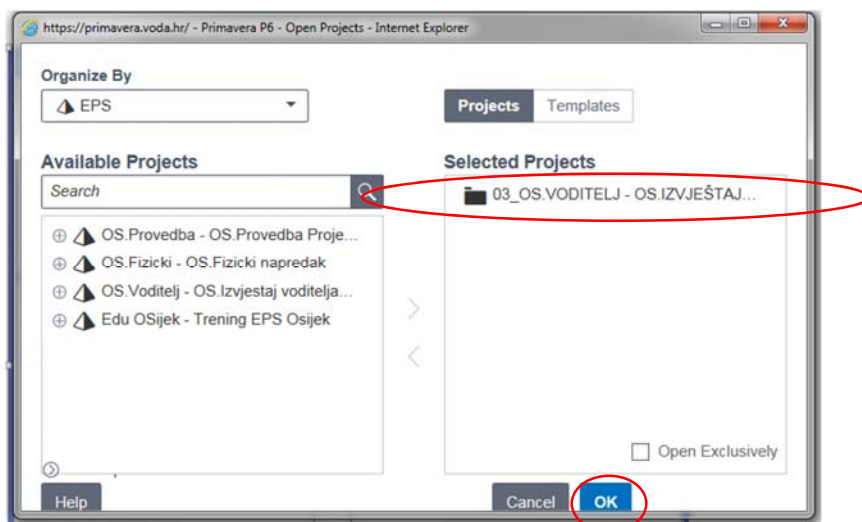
https://primavera.voda.hr/ - Primavera P6 - Open Projects - Internet Explorer

Organize By

EPS

Projects Templates

Available Projects

Search

OS.Provedba - OS.Provedba Proje...
OS.Fizicki - OS.Fizicki napredak
OS.Voditelj - OS.Izvjestaj voditelja...
Edu OSijek - Trening EPS Osijek

Selected Projects

03_OS.VODITELJ - OS.IZVJEŠTAJ...

Open Exclusively

Help

Cancel OK